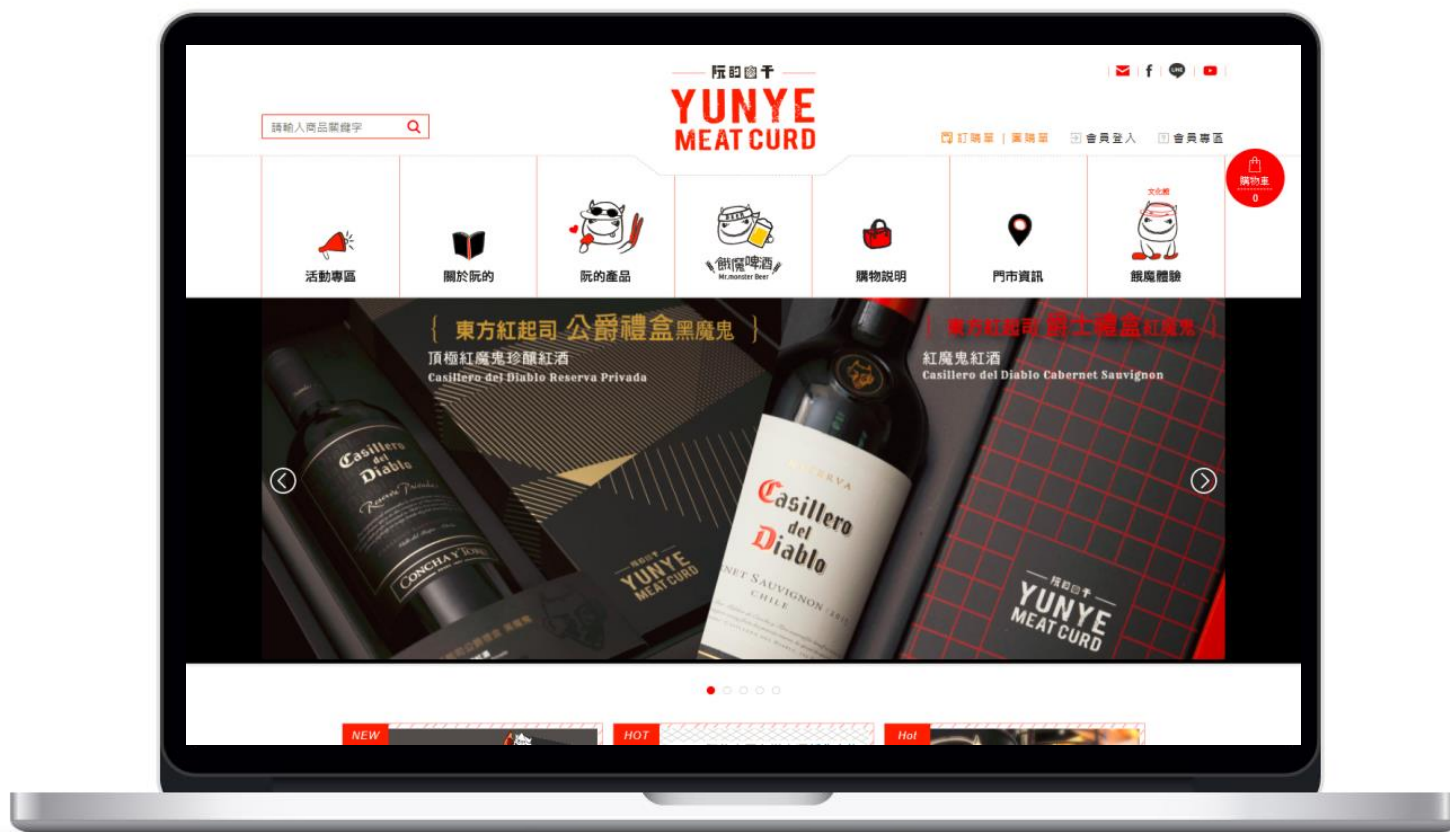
阮的肉干
YUNYE
MEAT CURD

請輸入商品關鍵字

LINE

訂購單 | 團購單　會員登入　會員專區

購物車
0

活動專區
關於阮的
阮的產品
餓魔啤酒
Mr.monster Beer
購物說明
門市資訊
文化館
餓魔體驗

{ 東方紅起司 公爵禮盒黑魔鬼 }
頂極紅魔鬼珍釀紅酒
Casillero del Diablo Reserva Privada

{ 東方紅起司 爵士禮盒紅魔鬼 }
紅魔鬼紅酒
Casillero del Diablo Cabernet Sauvignon

Casillero del Diablo
Reserva Privada
CONCHA Y TORO

RESERVA
Casillero del Diablo
CABERNET SAUVIGNON
CHILE

阮的肉干
YUNYE
MEAT CURD

阮的肉干
YUNYE
MEAT CURD

NEW
HOT
Hot